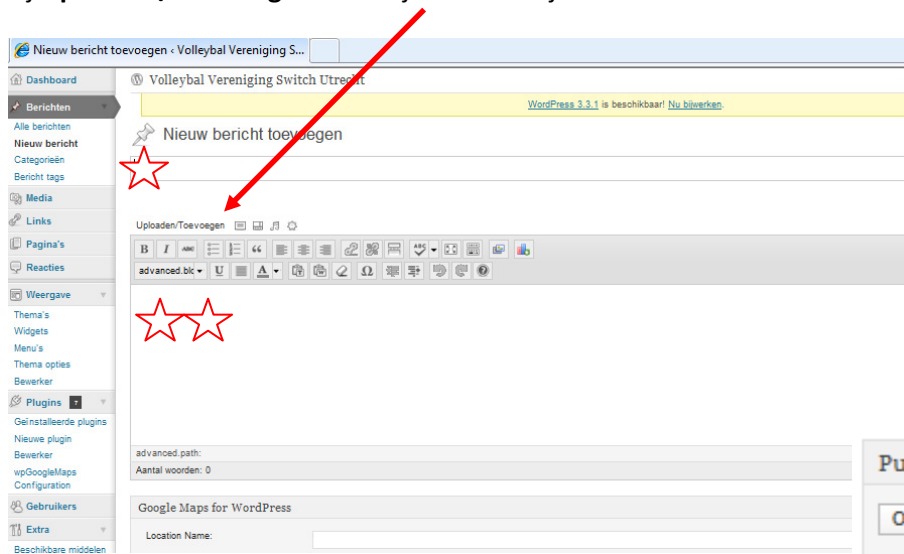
Nieuw bericht toevoegen ‹ Volleybal Vereniging S...

Dashboard
Berichten
Alle berichten
Nieuw bericht
Categorieën
Bericht tags
Media
Links
Pagina's
Reacties
Weergave
Thema's
Widgets
Menu's
Thema opties
Bewerker
Plugins
Geïnstalleerde plugins
Nieuwe plugin
Bewerker
wpGoogleMaps Configuration
Gebruikers
Extra
Beschikbare middelen

Volleybal Vereniging Switch Utrecht

WordPress 3.3.1 is beschikbaar! Nu bijwerken.

Nieuw bericht toevoegen

Uploaden/Toevoegen

advanced.blc

advanced.path:
Aantal woorden: 0

Google Maps for WordPress

Location Name:

Pu

O